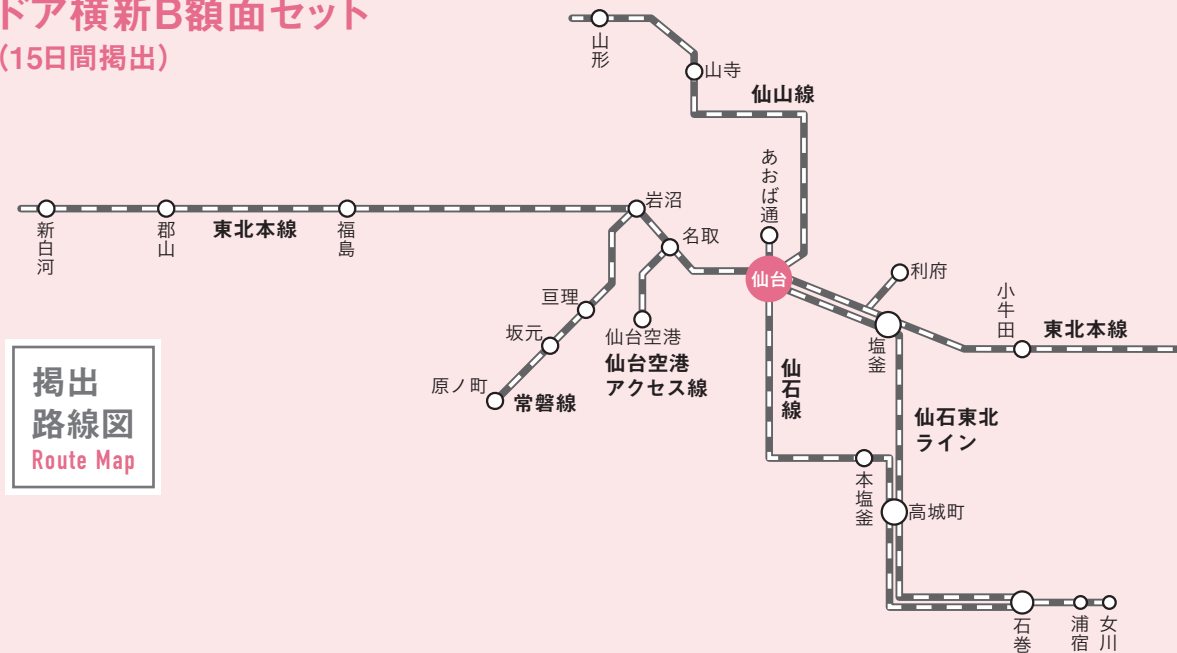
ドア横新B額面セット
(15日間掲出)

掲出
路線図
Route Map

山形
山寺
仙山線
あおば通
新白河
郡山
東北本線
福島
岩沼
名取
仙台
利府
小牛田
東北本線
塩釜
亘理
坂元
原ノ町
常磐線
仙台空港
仙台空港アクセス線
仙石線
仙石東北ライン
本塩釜
高城町
石巻
浦宿
女川